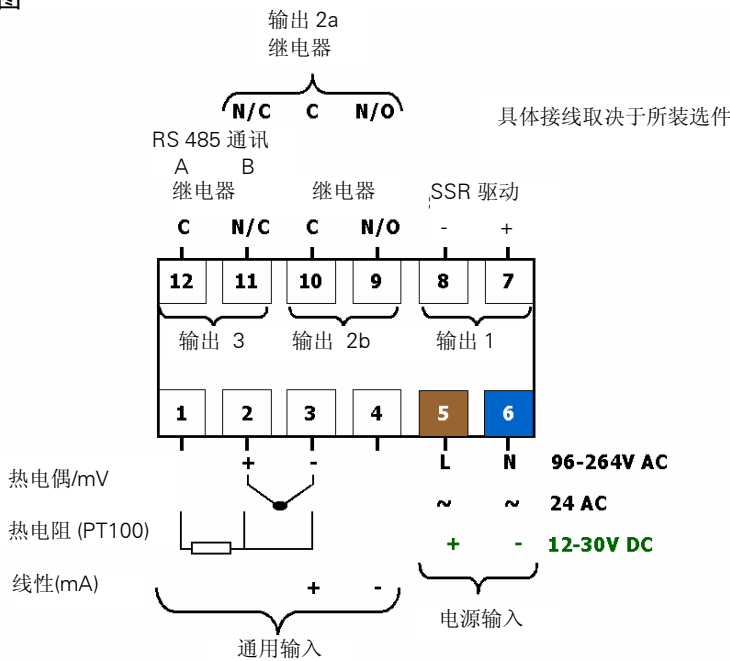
图

输出 2a
继电器

N/C C N/O

具体接线取决于所装选件

RS 485 通讯
A B
继电器

继电器

SSR 驱动

C N/C C N/O - +

12 11 10 9 8 7

输出 3 输出 2b 输出 1

1 2 3 4 5 6

+ - L N 96-264V AC

热电偶/mV

~ ~ 24 AC

热电阻 (PT100)

+ - 12-30V DC

线性(mA) + -

电源输入

通用输入